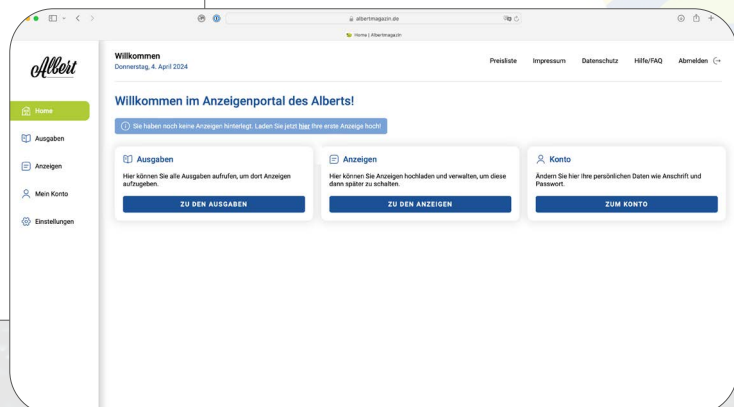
albertmagazin.de

Home | Albertmagazin

Albert

Willkommen
Donnerstag, 4. April 2024

Preisliste Impressum Datenschutz Hilfe/FAQ Abmelden

Home
Ausgaben
Anzeigen
Mein Konto
Einstellungen

Willkommen im Anzeigenportal des Alberts!

Sie haben noch keine Anzeigen hinterlegt. Laden Sie jetzt hier Ihre erste Anzeige hoch!

Ausgaben
Hier können Sie alle Ausgaben aufrufen, um dort Anzeigen aufzugeben.
ZU DEN AUSGABEN

Anzeigen
Hier können Sie Anzeigen hochladen und verwalten, um diese dann später zu schalten.
ZU DEN ANZEIGEN

Konto
Ändern Sie hier Ihre persönlichen Daten wie Anschrift und Passwort.
ZUM KONTO